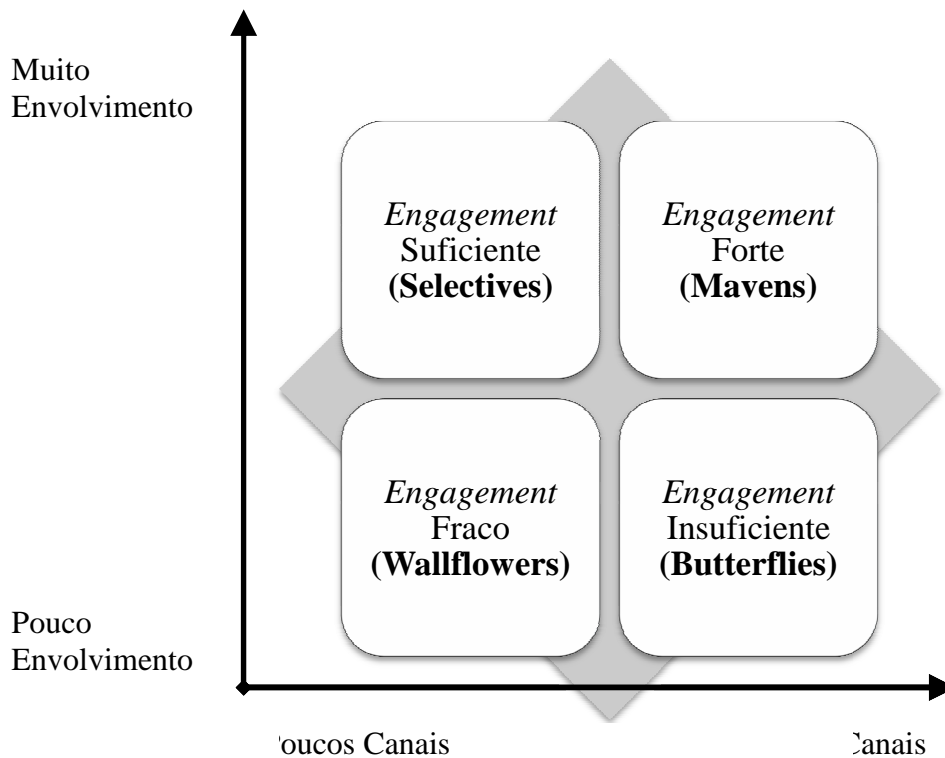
Muito
Envolvimento

*Engagement*
Suficiente
**(Selectives)**

*Engagement*
Forte
**(Mavens)**

*Engagement*
Fraco
**(Wallflowers)**

*Engagement*
Insuficiente
**(Butterflies)**

Pouco
Envolvimento

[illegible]oucos Canais

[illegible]anais